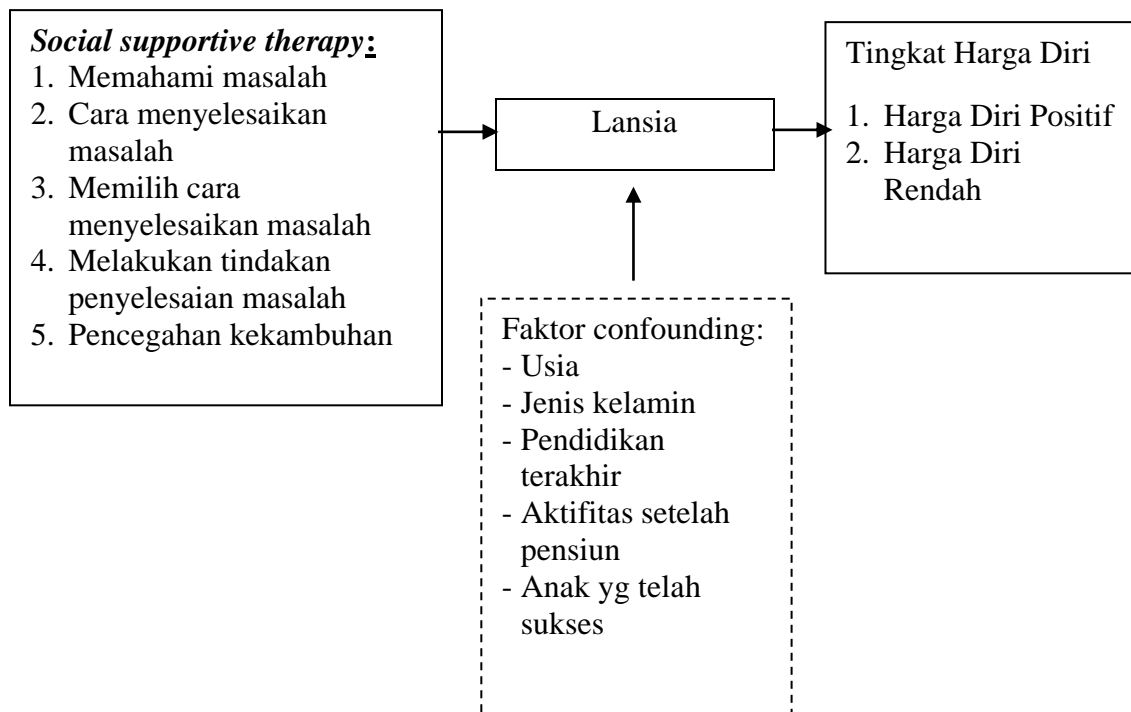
***Social supportive therapy*:**
1. Memahami masalah
2. Cara menyelesaikan masalah
3. Memilih cara menyelesaikan masalah
4. Melakukan tindakan penyelesaian masalah
5. Pencegahan kekambuhan

Lansia

Tingkat Harga Diri

1. Harga Diri Positif
2. Harga Diri Rendah

Faktor confounding:
- Usia
- Jenis kelamin
- Pendidikan terakhir
- Aktifitas setelah pensiun
- Anak yg telah sukses